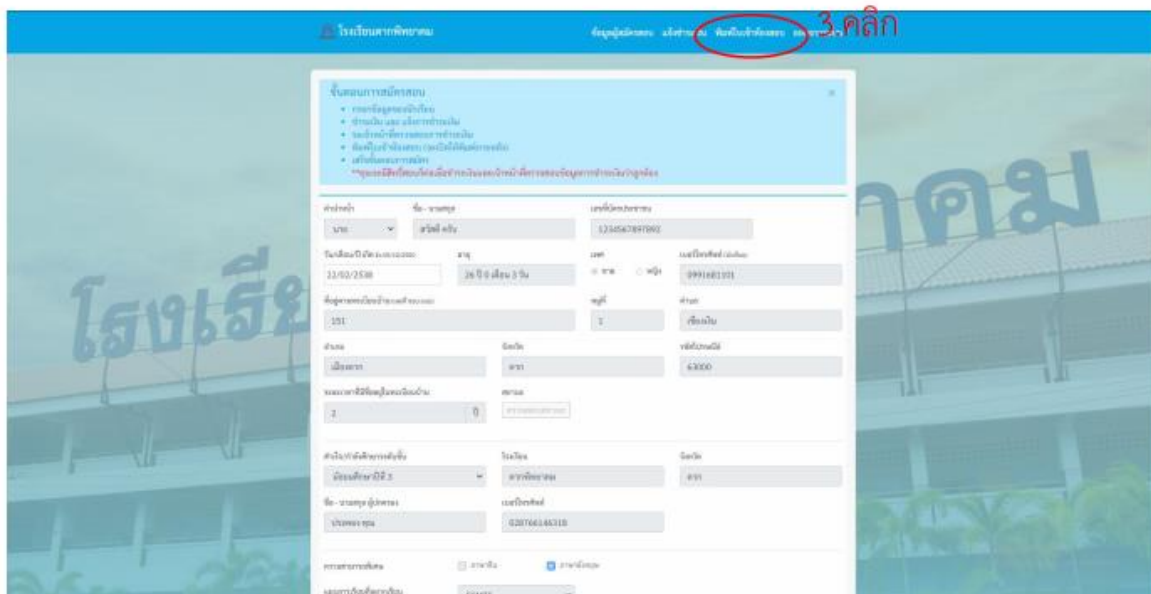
โรงเรียนตากพิทยาคม

ข้อมูลผู้สมัครสอบ แจ้งชำระเงิน พิมพ์ใบเข้าห้องสอบ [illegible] 3.คลิก

ขั้นตอนการสมัครสอบ
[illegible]

คำนำหน้า
นาย
ชื่อ - นามสกุล
สวัสดี ครับ
เลขที่บัตรประชาชน
1234567897892
วันเดือนปีเกิด
22/02/2538
อายุ
26 ปี 0 เดือน 3 วัน
เพศ
ชาย หญิง
เบอร์โทรศัพท์
0991681101
ที่อยู่ตามทะเบียนบ้าน
151
หมู่ที่
1
ตำบล
เชียงเงิน
อำเภอ
เมืองตาก
จังหวัด
ตาก
รหัสไปรษณีย์
63000
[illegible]
2
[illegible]

กำลังศึกษาระดับชั้น
มัธยมศึกษาปีที่ 3
โรงเรียน
ตากพิทยาคม
จังหวัด
ตาก
ชื่อ - นามสกุล ผู้ปกครอง
ประเทศ คุณ
เบอร์โทรศัพท์
028766146318

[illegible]
ภาษาจีน
ภาษาอังกฤษ
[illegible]

โรงเรียนตากพิทยาคม